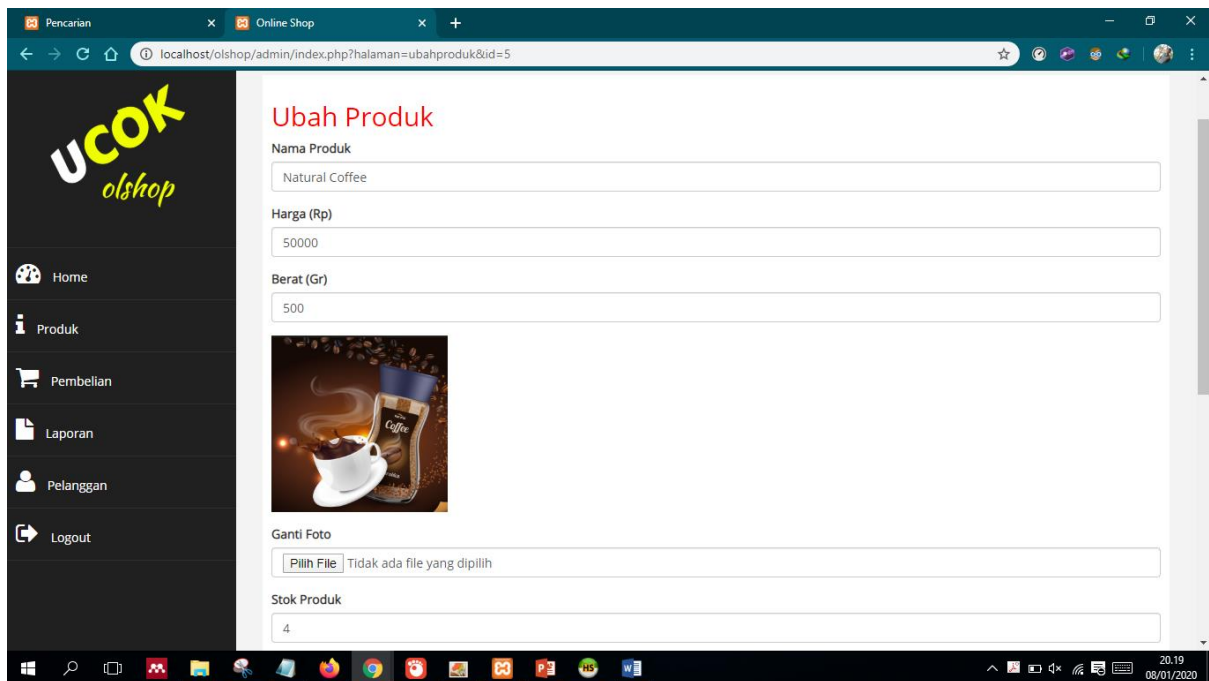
Pencarian
Online Shop
localhost/olshop/admin/index.php?halaman=ubahproduk&id=5

UCOK olshop

Home
Produk
Pembelian
Laporan
Pelanggan
Logout

Ubah Produk
Nama Produk
Natural Coffee
Harga (Rp)
50000
Berat (Gr)
500
Coffee
Ganti Foto
Pilih File Tidak ada file yang dipilih
Stok Produk
4

20.19
08/01/2020